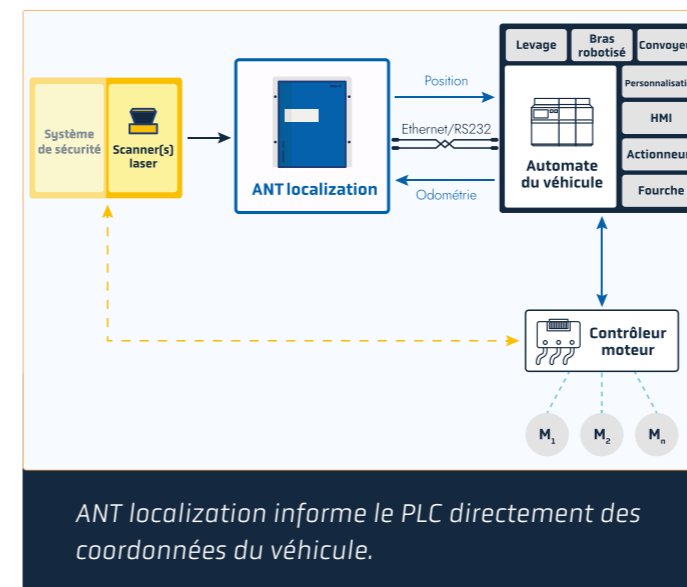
Système de sécurité

Scanner(s) laser

ANT localization

Position

Ethernet/RS232

Odométrie

Levage

Bras robotisé

Convoyeu

Personnalisati

HMI

Actionneur

Fourche

Automate du véhicule

Contrôleur moteur

$M_1$

$M_2$

$M_n$

ANT localization informe le PLC directement des coordonnées du véhicule.